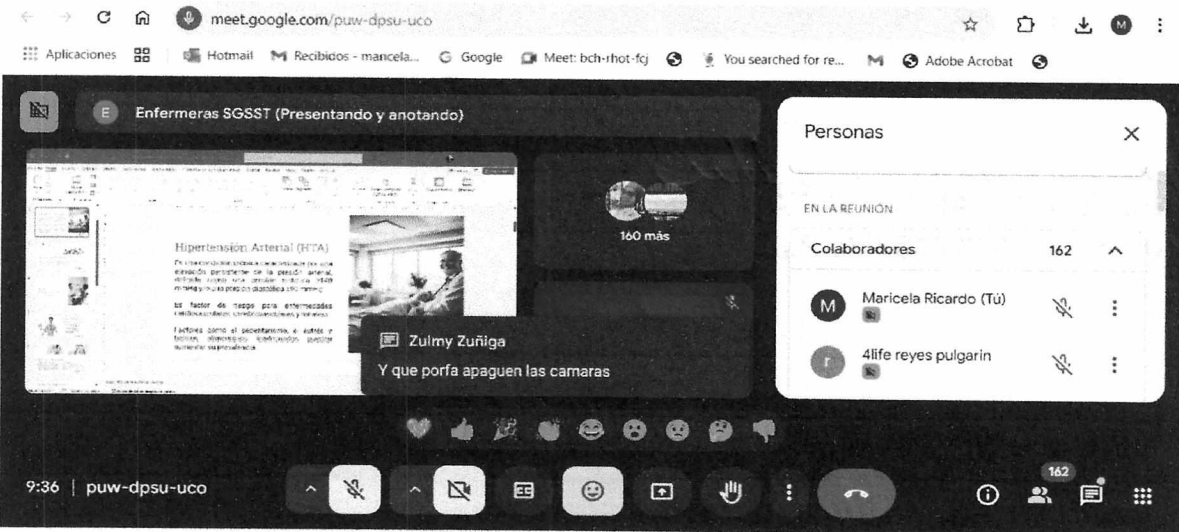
meet.google.com/puw-dpsu-uco

Aplicaciones Hotmail Recibidos - mancela... Google Meet: bch-rhot-fcj You searched for re... Adobe Acrobat

E Enfermeras SGSST (Presentando y anotando)

Hipertension Arterial (HTA)

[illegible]

160 más

Zulmy Zuñiga
Y que porfa apaguen las camaras

Personas

EN LA REUNIÓN

Colaboradores 162

M Maricela Ricardo (Tú)

r 4life reyes pulgarin

9:36 | puw-dpsu-uco

162